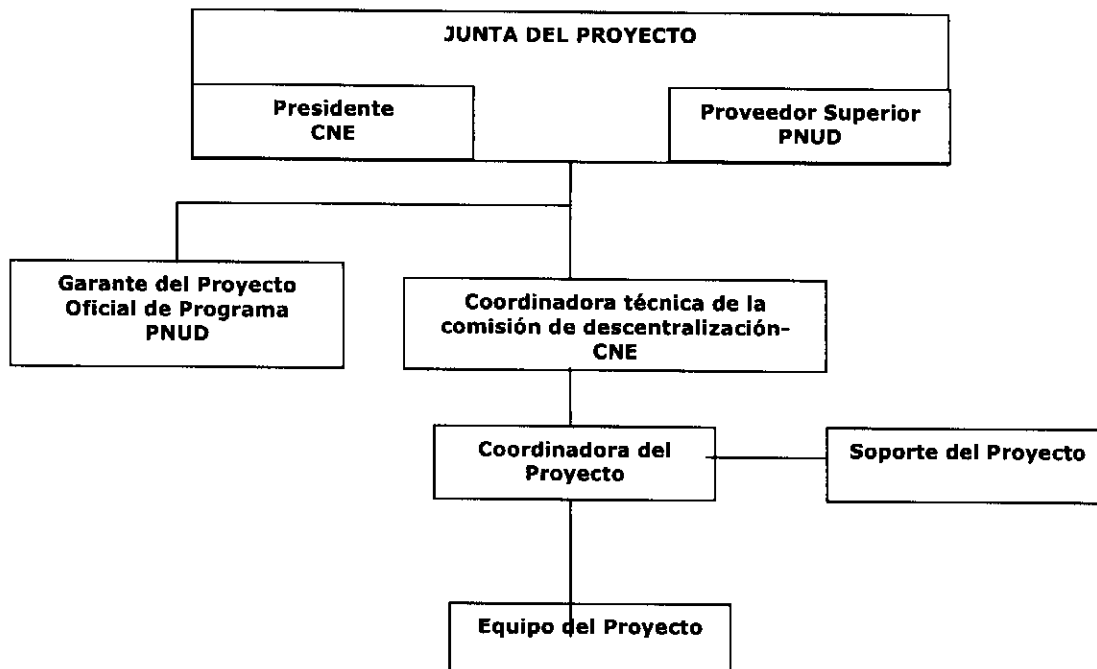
JUNTA DEL PROYECTO

Presidente
CNE

Proveedor Superior
PNUD

Garante del Proyecto
Oficial de Programa
PNUD

Coordinadora técnica de la comisión de descentralización-CNE

Coordinadora del Proyecto

Soporte del Proyecto

Equipo del Proyecto